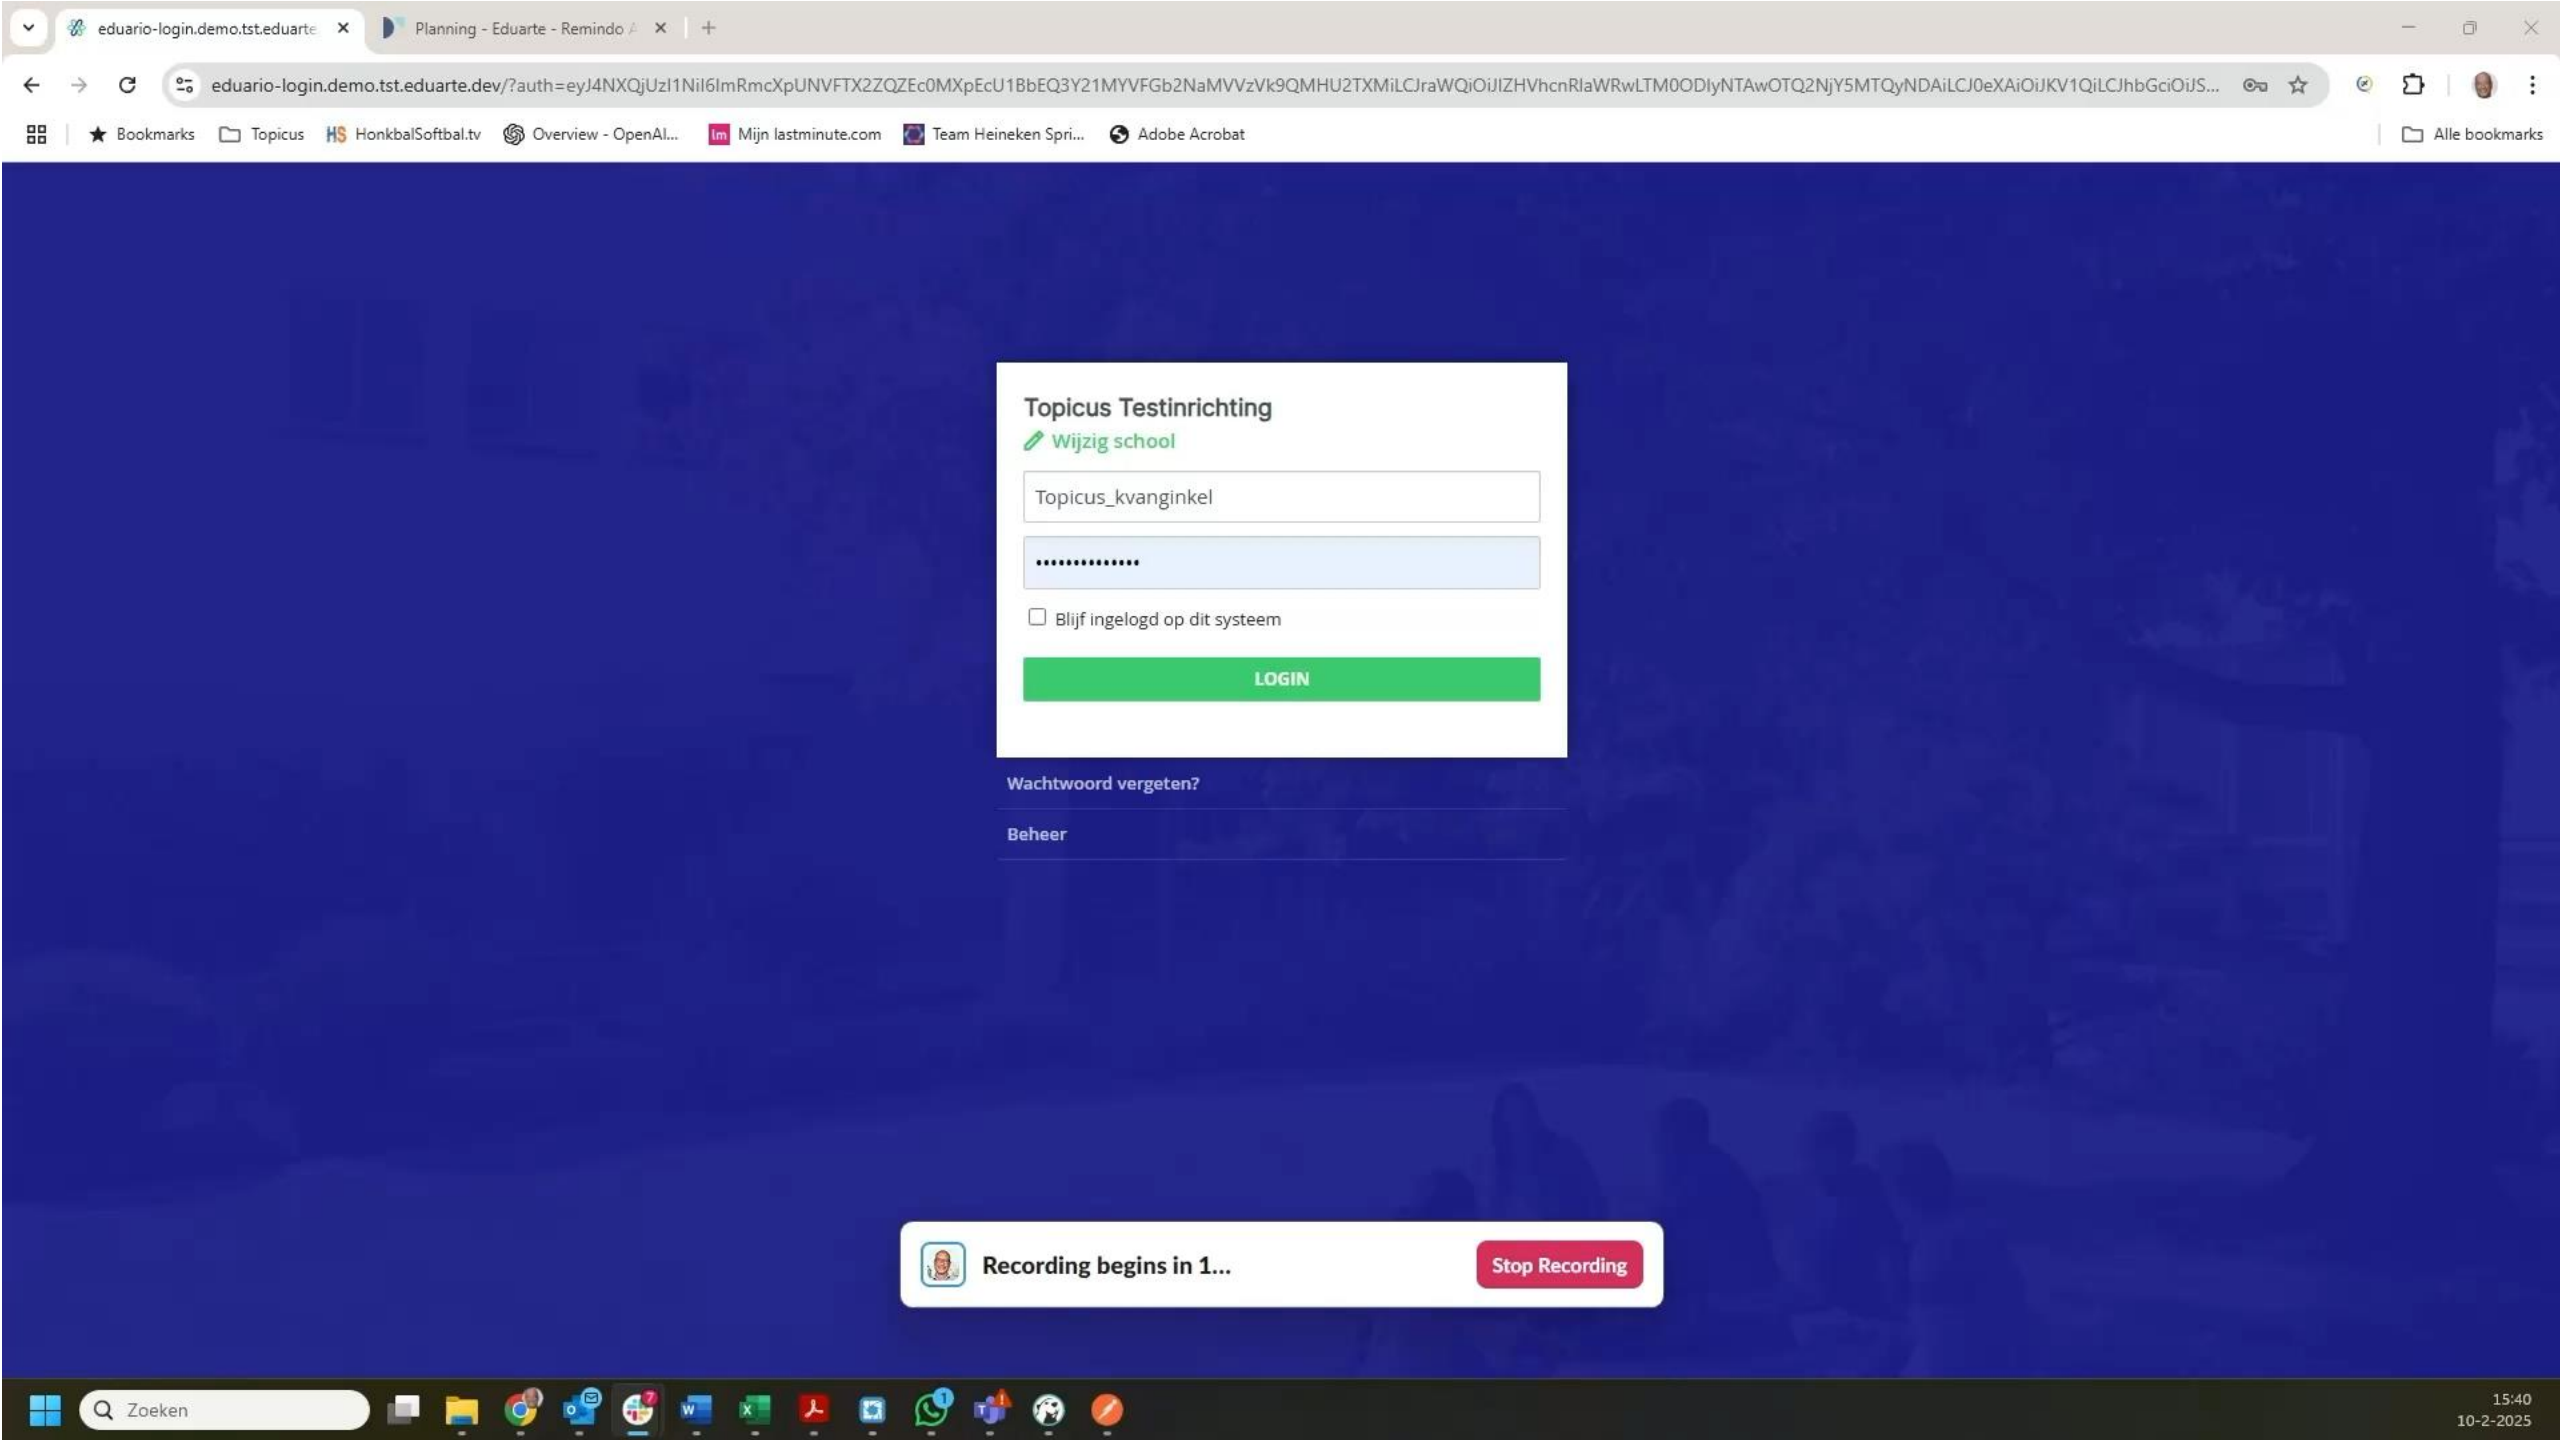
eduario-login.demo.tst.eduarte ×
Planning - Eduarte - Remindo ×
+

eduario-login.demo.tst.eduarte.dev/?auth=eyJ4NXQjUzI1NiI6ImRmcXpUNVFTX2ZQZEc0MXpEcU1BbEQ3Y21MYVFGb2NaMVVzVk9QMHU2TXMiLCJraWQiOiJIZHVhcnRlaWRwLTM0ODIyNTAwOTQ2NjY5MTQyNDAiLCJ0eXAiOiJKV1QiLCJhbGciOiJS...

Bookmarks
Topicus
HonkbalSoftbal.tv
Overview - OpenAI...
Mijn lastminute.com
Team Heineken Spri...
Adobe Acrobat
Alle bookmarks

Topicus Testinrichting
Wijzig school

Topicus_kvanginkel

••••••••••••••

Blijf ingelogd op dit systeem

LOGIN

Wachtwoord vergeten?

Beheer

Recording begins in 1...
Stop Recording

Zoeken

15:40
10-2-2025